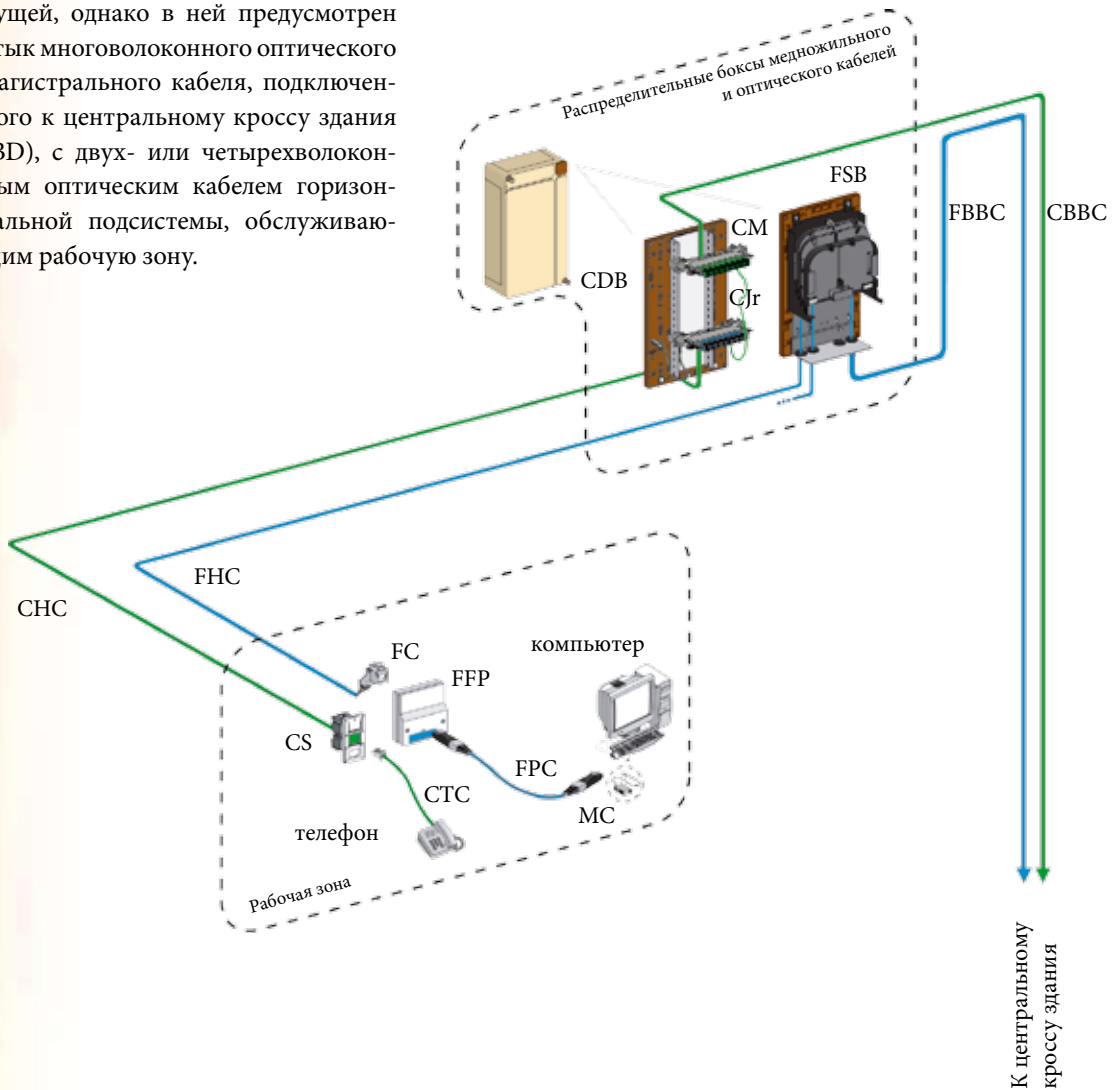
ущей, однако в ней предусмотрен тык многоволоконного оптического агистрального кабеля, подключенного к центральному кроссу здания BD), с двух- или четырехволоконным оптическим кабелем горизонтальной подсистемы, обслуживающим рабочую зону.

Распределительные боксы медножильного и оптического кабелей

FSB

CM

FBBC

CBBC

CDB

CJr

FHC

CHC

FC

компьютер

FFP

CS

FPC

CTC

MC

телефон

Рабочая зона

К центральному кроссу здания